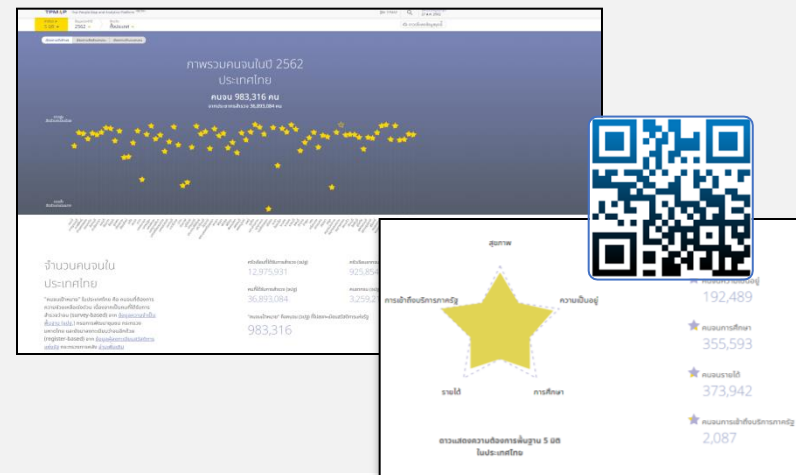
TPMAP

ภาพรวมคนจนในปี 2562
ประเทศไทย

คนจน 983,316 คน

จำนวนคนจนใน
ประเทศไทย

12,975,931

925,854

36,893,084

3,259,2

983,316

สุขภาพ

การเข้าถึงบริการภาครัฐ

ความเป็นอยู่

รายได้

การศึกษา

ดาวแสดงความต้องการพื้นฐาน 5 มิติ
ในประเทศไทย

192,489

คนจนการศึกษา
355,593

คนจนรายได้
373,942

คนจนการเข้าถึงบริการภาครัฐ
2,087